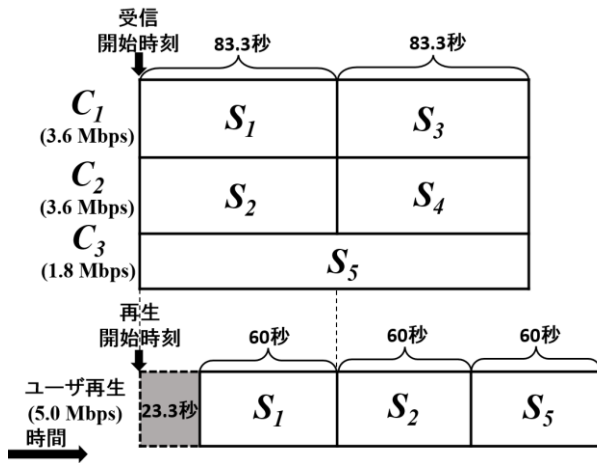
受信
開始時刻

83.3秒

83.3秒

$C_1$
(3.6 Mbps)

$S_1$

$S_3$

$C_2$
(3.6 Mbps)

$S_2$

$S_4$

$C_3$
(1.8 Mbps)

$S_5$

再生
開始時刻

60秒

60秒

60秒

ユーザ再生
(5.0 Mbps)

23.3秒

$S_1$

$S_2$

$S_5$

時間